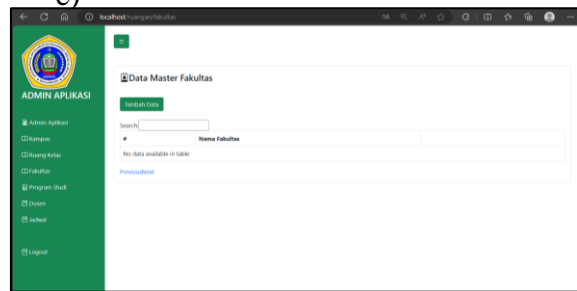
localhost/ruangan/fakultas

ADMIN APLIKASI

Admin Aplikasi
Kampus
Ruang Kelas
Fakultas
Program Studi
Dosen
Jadwal

Logout

≡

Data Master Fakultas

Tambah Data

Search:

| # | Nama Fakultas | |
|---|---|---|
| No data available in table | | |

PreviousNext